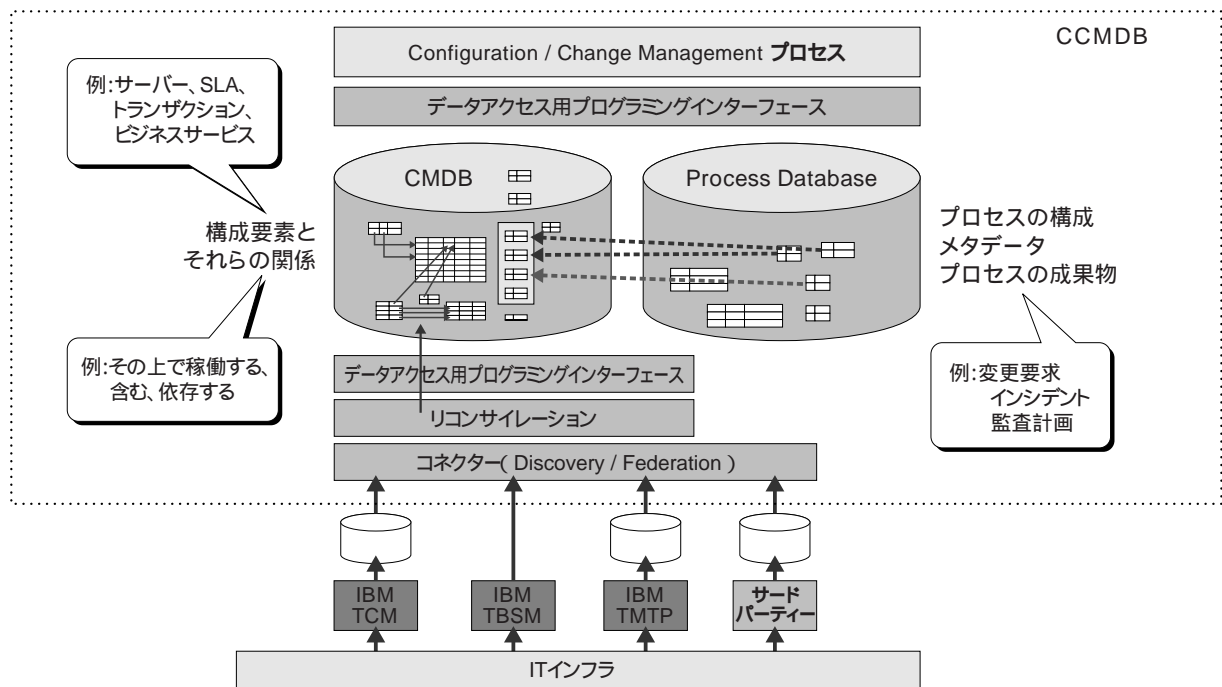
CCMDB

Configuration / Change Management プロセス

データアクセス用プログラミングインターフェース

例:サーバー、SLA、トランザクション、ビジネスサービス

CMDB

Process Database

構成要素とそれらの関係

プロセスの構成
メタデータ
プロセスの成果物

例:その上で稼働する、含む、依存する

データアクセス用プログラミングインターフェース

リコンサイレーション

例:変更要求
インシデント
監査計画

コネクター( Discovery / Federation )

IBM TCM

IBM TBSM

IBM TMTP

サード パーティー

ITインフラ